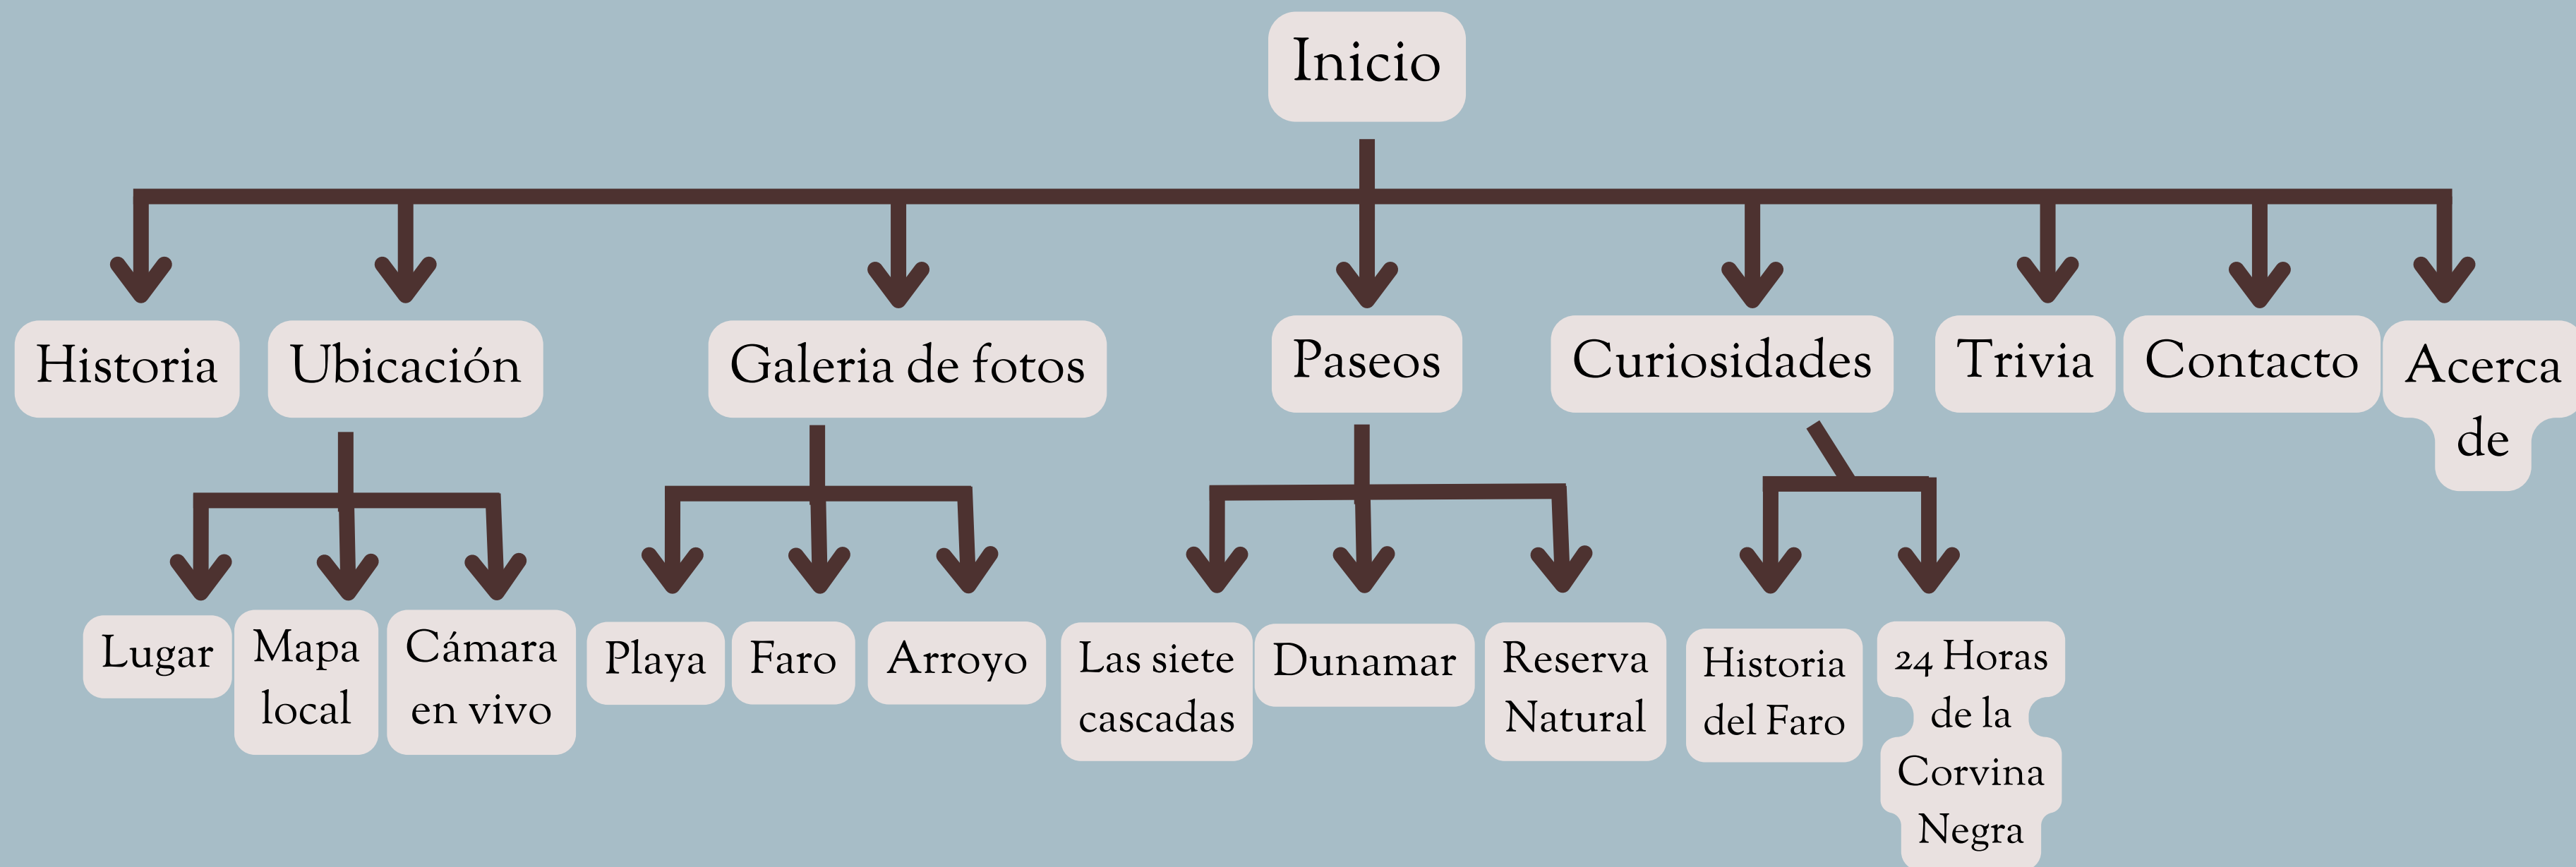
Inicio

Historia

Ubicación

Galeria de fotos

Paseos

Curiosidades

Trivia

Contacto

Acerca de

Lugar

Mapa local

Cámara en vivo

Playa

Faro

Arroyo

Las siete cascadas

Dunamar

Reserva Natural

Historia del Faro

24 Horas de la Corvina Negra